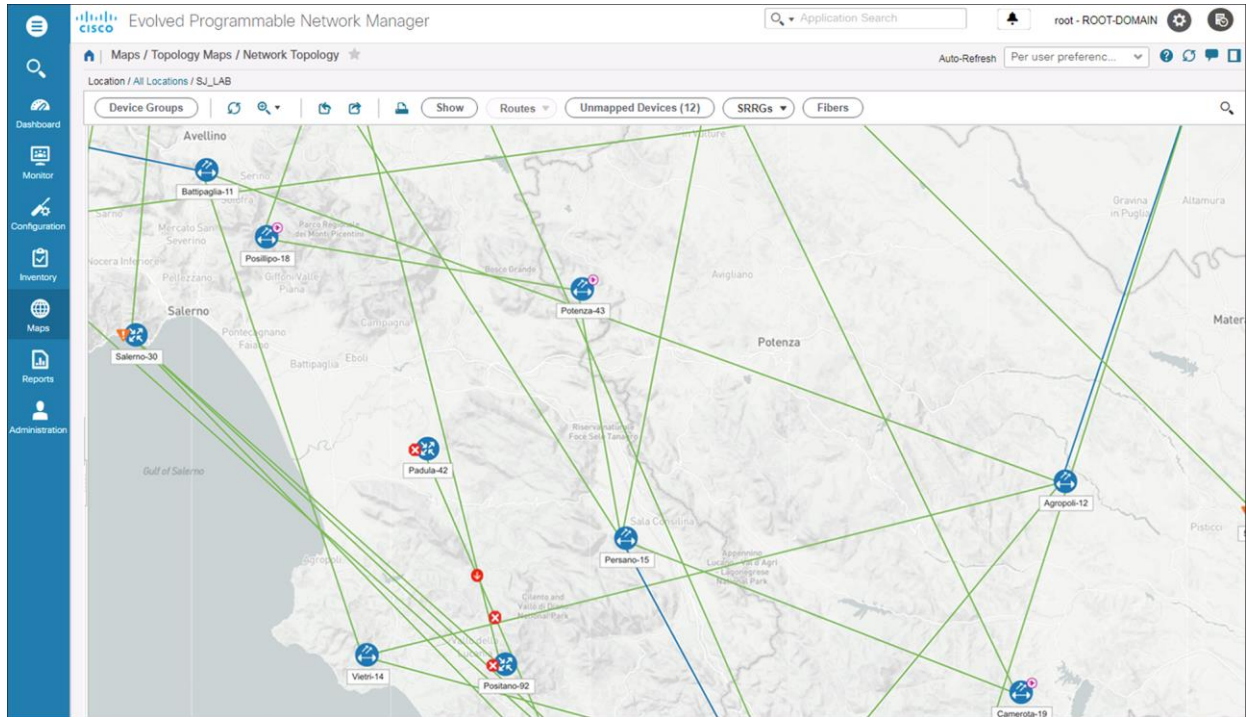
cisco Evolved Programmable Network Manager

Application Search

root - ROOT-DOMAIN

Dashboard
Monitor
Configuration
Inventory
Maps
Reports
Administration

Maps / Topology Maps / Network Topology

Auto-Refresh Per user preferenc...

Location / All Locations / SJ_LAB

Device Groups Show Routes Unmapped Devices (12) SRRGs Fibers

Avellino
Battipaglia-11
Serino
Solofra
Sarno
Mercato San Severino
Nocera Inferiore
Pellezzano
Posillipo-18
Parco Regionale dei Monti Picentini
Giffoni Valle Piana
Salerno
Pontecagnano Faiano
Salerno-30
Battipaglia
Eboli
Campagna
Bosco Grande
Potenza-43
Avigliano
Potenza
Vulture
Gravina in Puglia
Altamura
Matera
Gulf of Salerno
Padula-42
Riserva Naturale Foce Sele Tanagro
Sala Consilina
Persano-15
Agropoli-12
Agropoli
Appennino Lucano Val d'Agri Lagonegrese National Park
Pisticci
Cilento and Vallo di Diano National Park
Vietri-14
Positano-92
Camerota-19